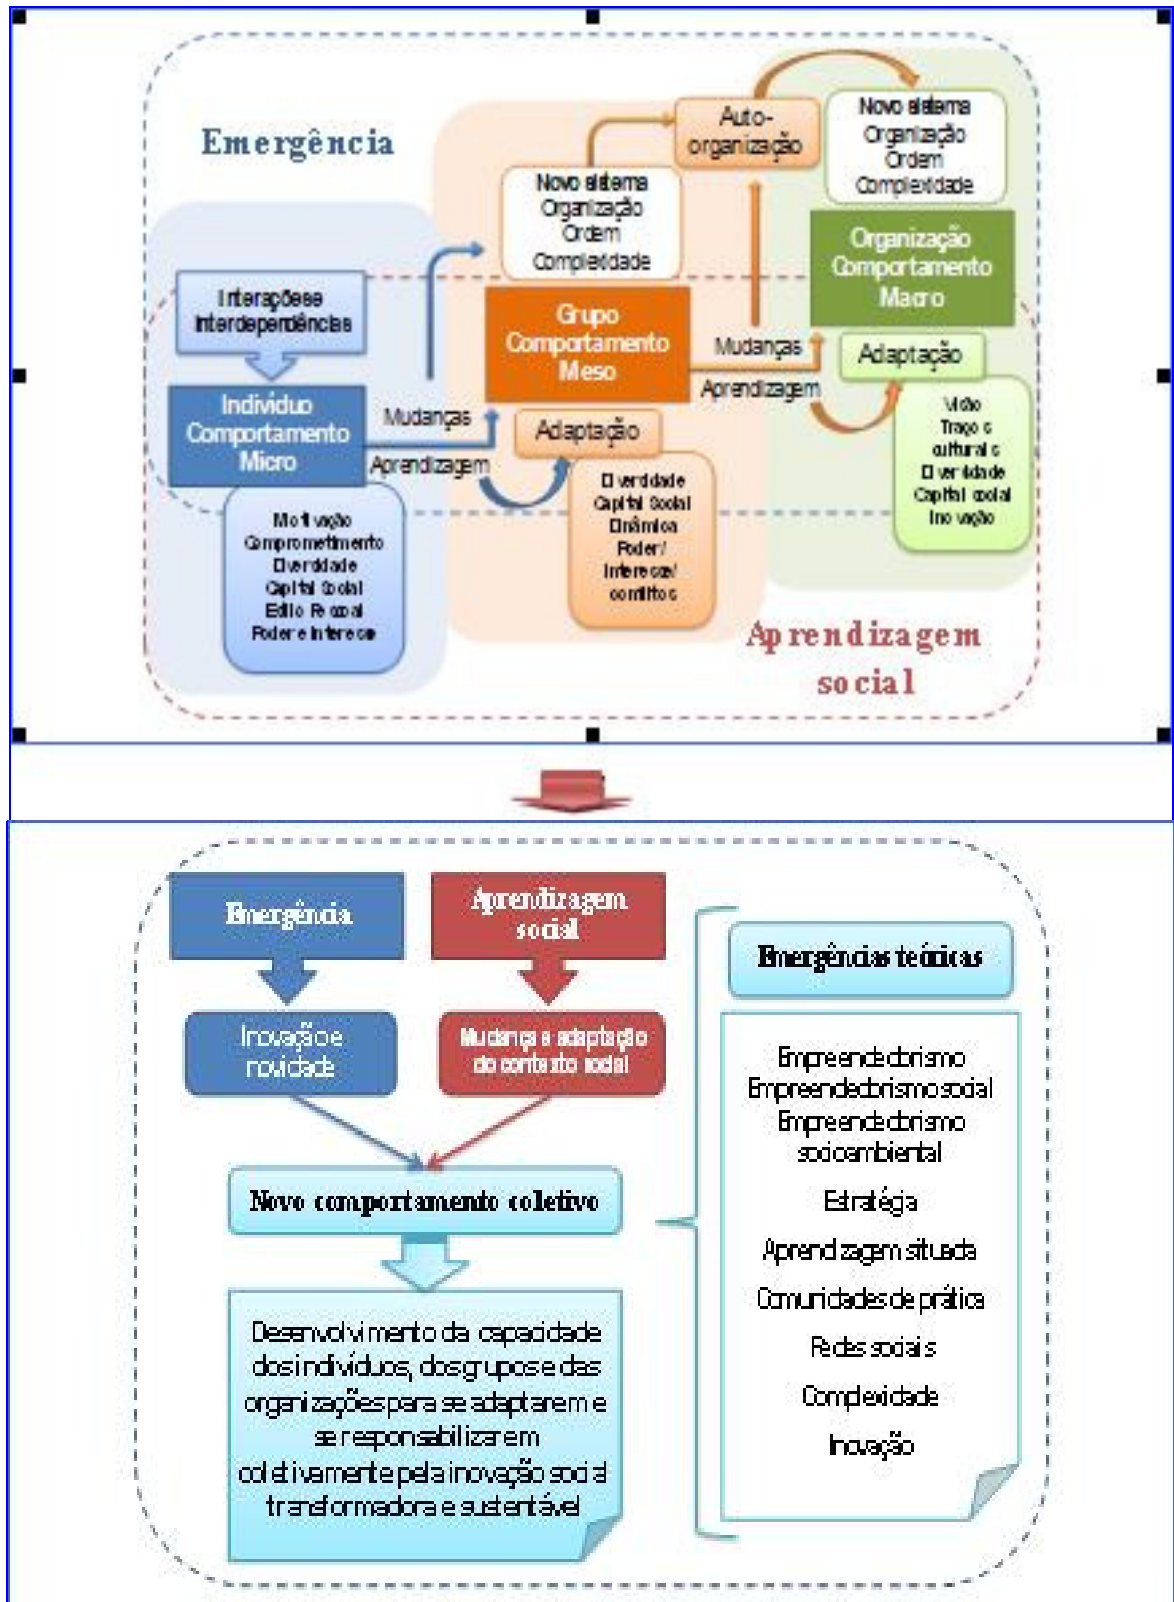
Emergência

Interações interdependências

Indivíduo Comportamento Micro

Mudanças

Aprendizagem

Motivação Comprometimento Diversidade Capital Social Estilo Pessoal Poder e Interesse

Novo sistema Organização Ordem Complexidade

Grupo Comportamento Meso

Adaptação

Diversidade Capital Social Dinâmica Poder/ Interesse/ conflitos

Auto-organização

Mudanças

Aprendizagem

Novo sistema Organização Ordem Complexidade

Organização Comportamento Macro

Adaptação

Visão Traços culturais Diversidade Capital social Inovação

Aprendizagem social

Emergência

Aprendizagem social

Inovação e novidade

Mudança e adaptação do contexto social

Novo comportamento coletivo

Desenvolvimento da capacidade dos indivíduos, dos grupos e das organizações para se adaptarem e se responsabilizarem coletivamente pela inovação social transformadora e sustentável

Emergências teóricas

Empreendedorismo
Empreendedorismo social
Empreendedorismo socioambiental

Estratégia

Aprendizagem situada

Comunidades de prática

Redes sociais

Complexidade

Inovação